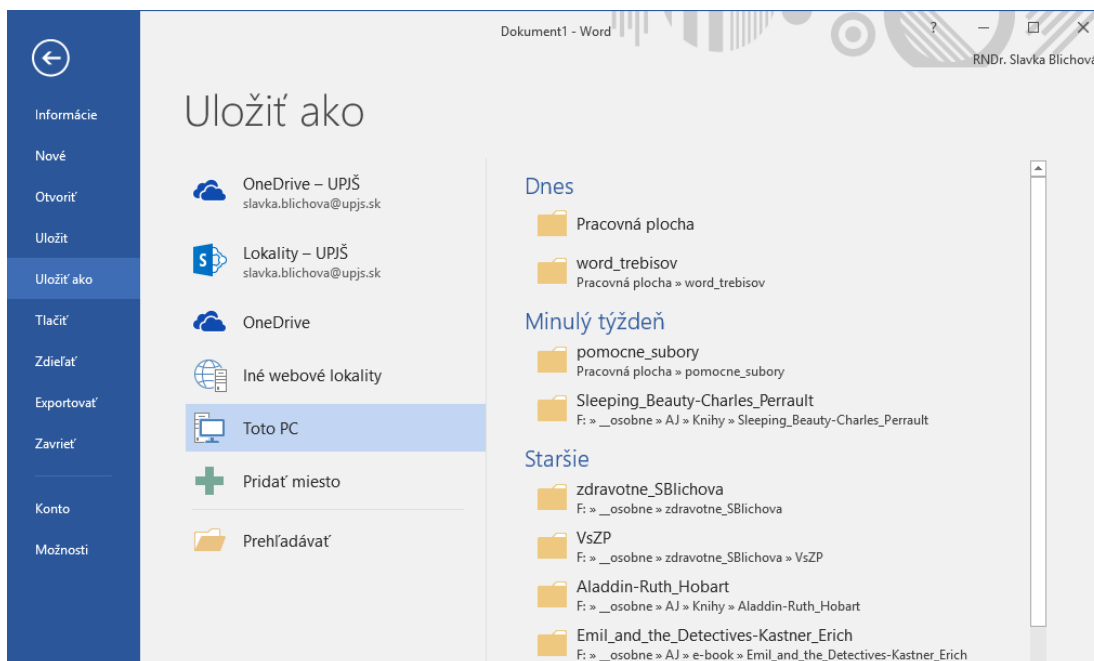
Dokument1 - Word

?

RNDr. Slavka Blichová

Informácie

Nové

Otvoriť

Uložiť

Uložiť ako

Tlačiť

Zdieľať

Exportovať

Zavrieť

Konto

Možnosti

Uložiť ako

OneDrive – UPJŠ
slavka.blichova@upjs.sk

Lokality – UPJŠ
slavka.blichova@upjs.sk

OneDrive

Iné webové lokality

Toto PC

Pridať miesto

Prehľadávať

Dnes

Pracovná plocha

word_trebisov
Pracovná plocha » word_trebisov

Minulý týždeň

pomocne_subory
Pracovná plocha » pomocne_subory

Sleeping_Beauty-Charles_Perrault
F: » _osobne » AJ » Knihy » Sleeping_Beauty-Charles_Perrault

Staršie

zdravotne_SBlichova
F: » _osobne » zdravotne_SBlichova

VsZP
F: » _osobne » zdravotne_SBlichova » VsZP

Aladdin-Ruth_Hobart
F: » _osobne » AJ » Knihy » Aladdin-Ruth_Hobart

Emil_and_the_Detectives-Kastner_Erich
F: » _osobne » AJ » e-book » Emil_and_the_Detectives-Kastner_Erich